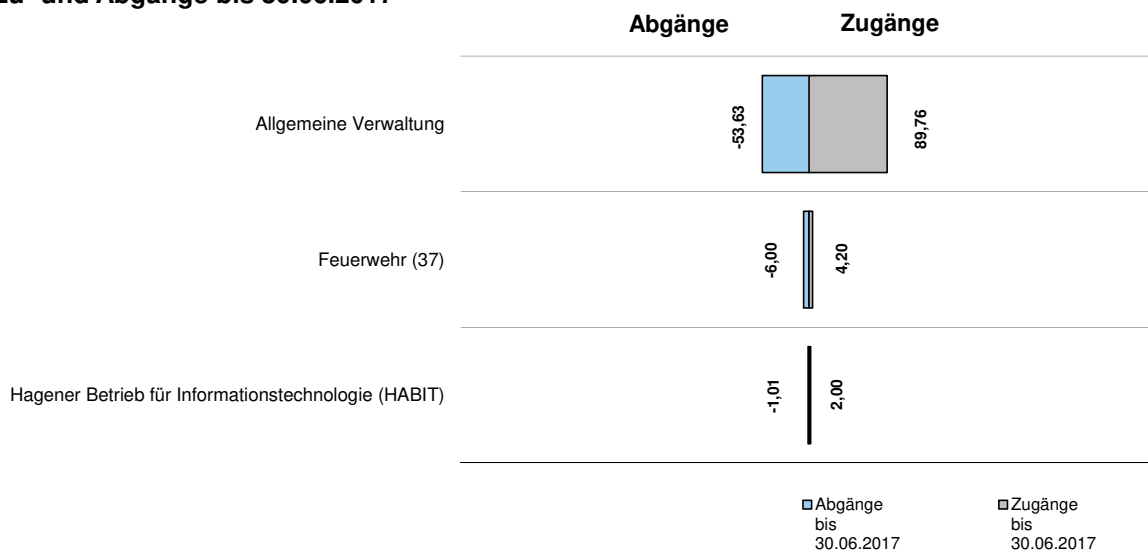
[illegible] und Abgänge bis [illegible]

Abgänge Zugänge

Allgemeine Verwaltung
-53,63
89,76

Feuerwehr (37)
-6,00
4,20

Hagener Betrieb für Informationstechnologie (HABIT)
-1,01
2,00

Abgänge bis 30.06.2017
Zugänge bis 30.06.2017